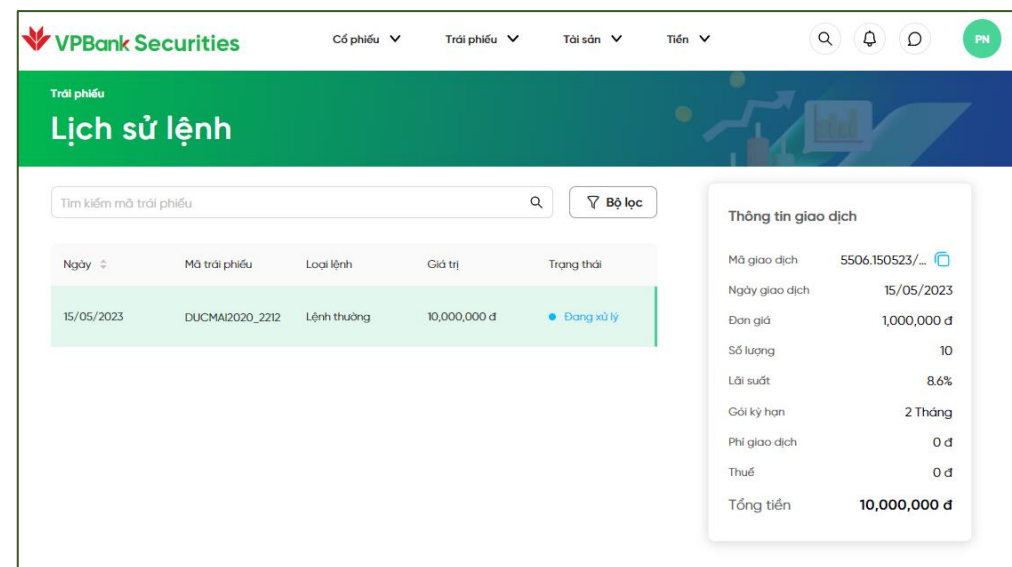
VPBank Securities

Cổ phiếu Trái phiếu Tài sản Tiền

PN

Trái phiếu

Lịch sử lệnh

Tìm kiếm mã trái phiếu

Bộ lọc

| Ngày | Mã trái phiếu | Loại lệnh | Giá trị | Trạng thái |
|---|---|---|---|---|
| 15/05/2023 | DUCMAI2020_2212 | Lệnh thường | 10,000,000 đ | Đang xử lý |

Thông tin giao dịch

| | |
|---|---|
| Mã giao dịch | 5506.150523/... |
| Ngày giao dịch | 15/05/2023 |
| Đơn giá | 1,000,000 đ |
| Số lượng | 10 |
| Lãi suất | 8.6% |
| Gói kỳ hạn | 2 Tháng |
| Phí giao dịch | 0 đ |
| Thuế | 0 đ |
| Tổng tiền | 10,000,000 đ |